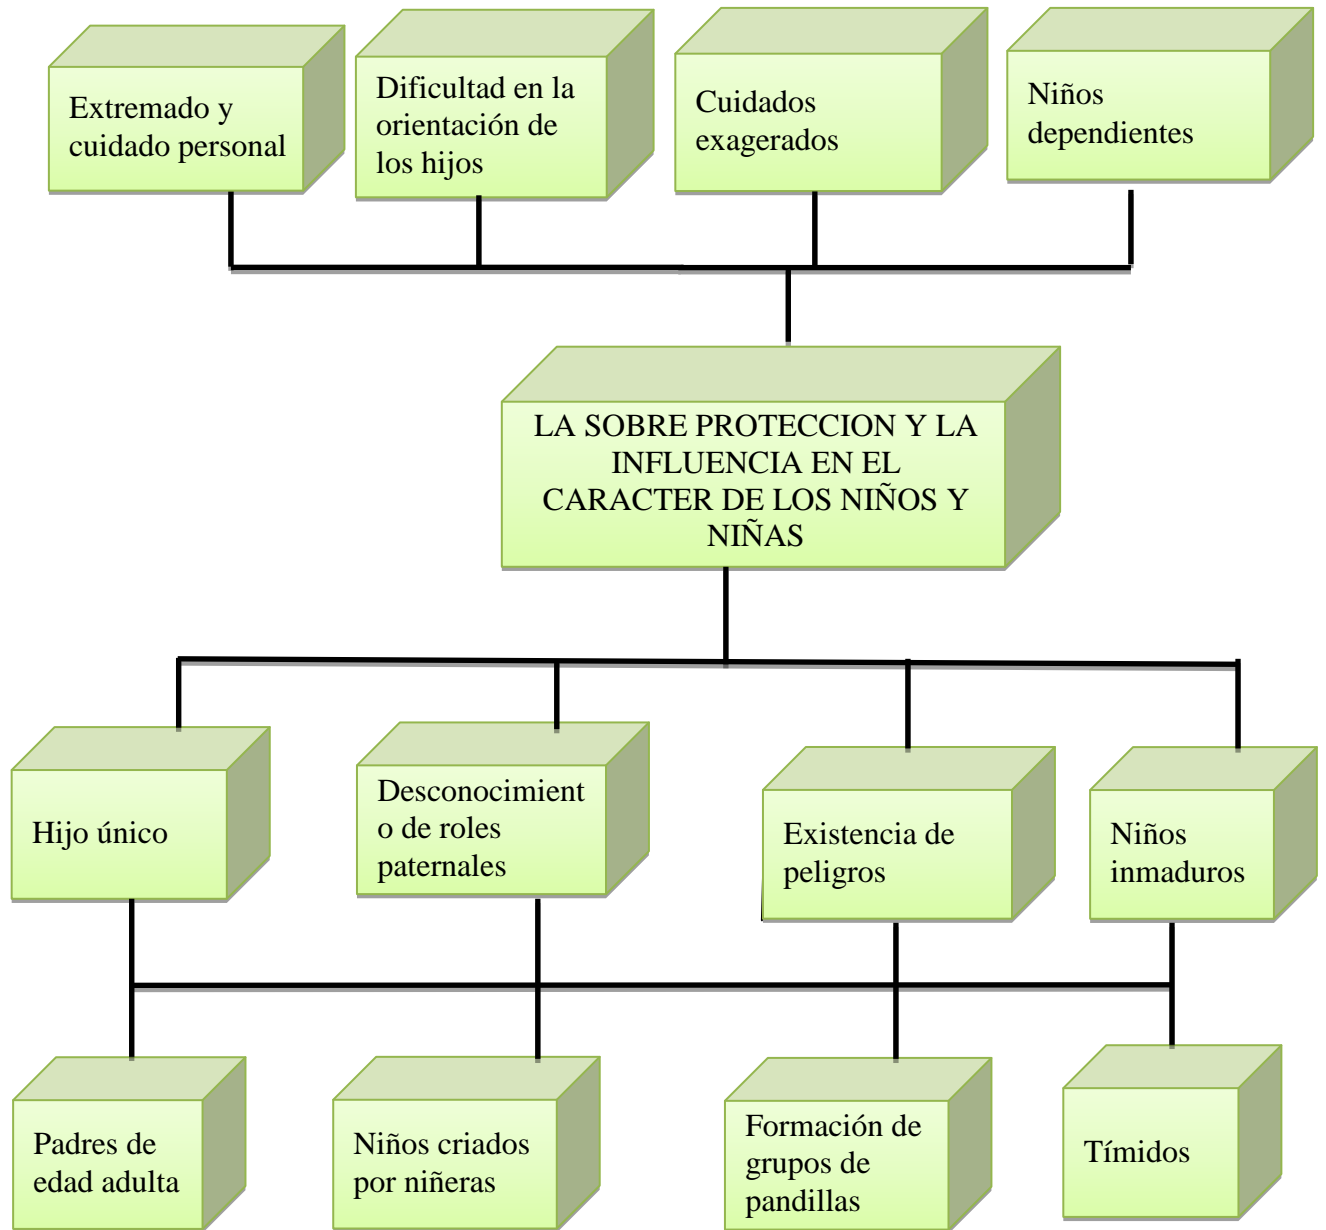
Extremado y cuidado personal

Dificultad en la orientación de los hijos

Cuidados exagerados

Niños dependientes

LA SOBRE PROTECCION Y LA INFLUENCIA EN EL CARACTER DE LOS NIÑOS Y NIÑAS

Hijo único

Desconocimiento de roles paternales

Existencia de peligros

Niños inmaduros

Padres de edad adulta

Niños criados por niñeras

Formación de grupos de pandillas

Tímidos